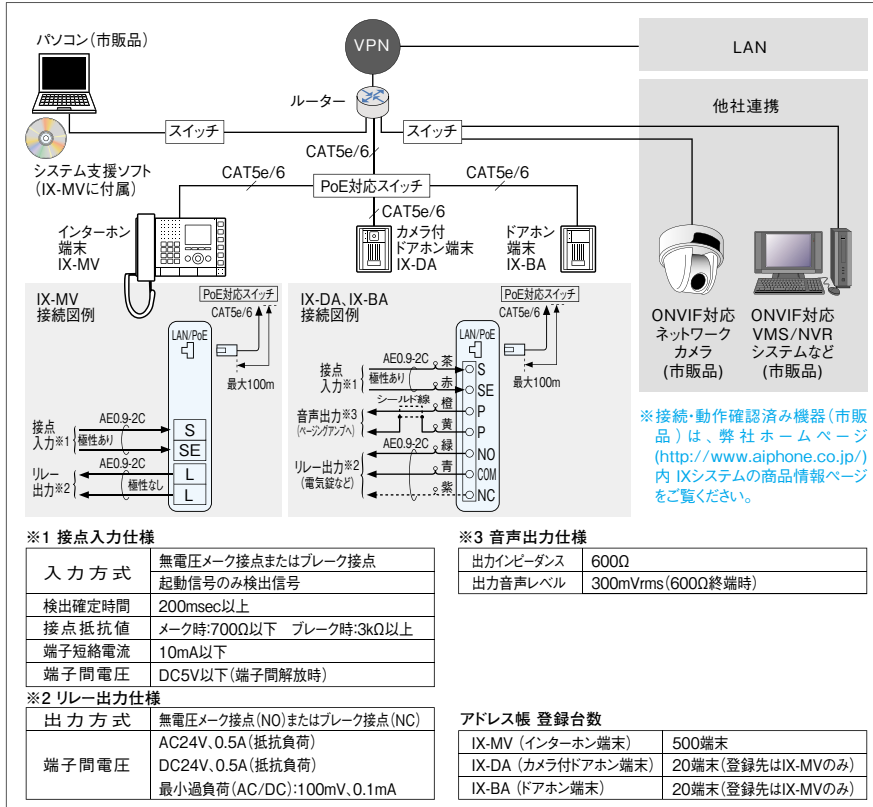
パソコン(市販品)

VPN

LAN

ルーター

スイッチ

スイッチ

他社連携

システム支援ソフト (IX-MVに付属)

CAT5e/6

CAT5e/6

PoE対応スイッチ

CAT5e/6

CAT5e/6

インターホン 端末 IX-MV

カメラ付 ドアホン端末 IX-DA

ドアホン 端末 IX-BA

IX-MV 接続図例

PoE対応スイッチ

CAT5e/6

LAN/PoE

最大100m

接点 入力※1

AE0.9-2C

極性あり

S

SE

リレー 出力※2

AE0.9-2C

極性なし

L

L

IX-DA、IX-BA 接続図例

PoE対応スイッチ

CAT5e/6

LAN/PoE

最大100m

接点 入力※1

AE0.9-2C

極性あり

茶

赤

S

SE

シールド線

橙

音声出力※3 (ページングアンプへ)

黄

P

P

AE0.9-2C

緑

NO

リレー出力※2 (電気錠など)

青

COM

紫

NC

ONVIF対応 ネットワーク カメラ (市販品)

ONVIF対応 VMS/NVR システムなど (市販品)

※接続・動作確認済み機器(市販品)は、弊社ホームページ(http://www.aiphone.co.jp/)内 IXシステムの商品情報ページをご覧ください。

※1 接点入力仕様

| 入力方式 | 無電圧メーク接点またはブレーク接点 |
|---|---|
| | 起動信号のみ検出信号 |
| 検出確定時間 | 200msec以上 |
| 接点抵抗値 | メーク時:700Ω以下　ブレーク時:3kΩ以上 |
| 端子短絡電流 | 10mA以下 |
| 端子間電圧 | DC5V以下(端子間解放時) |

※2 リレー出力仕様

| 出力方式 | 無電圧メーク接点(NO)またはブレーク接点(NC) |
|---|---|
| 端子間電圧 | AC24V、0.5A(抵抗負荷) |
| | DC24V、0.5A(抵抗負荷) |
| | 最小過負荷(AC/DC):100mV、0.1mA |

※3 音声出力仕様

| 出力インピーダンス | 600Ω |
|---|---|
| 出力音声レベル | 300mVrms(600Ω終端時) |

アドレス帳 登録台数

| IX-MV (インターホン端末) | 500端末 |
|---|---|
| IX-DA (カメラ付ドアホン端末) | 20端末(登録先はIX-MVのみ) |
| IX-BA (ドアホン端末) | 20端末(登録先はIX-MVのみ) |